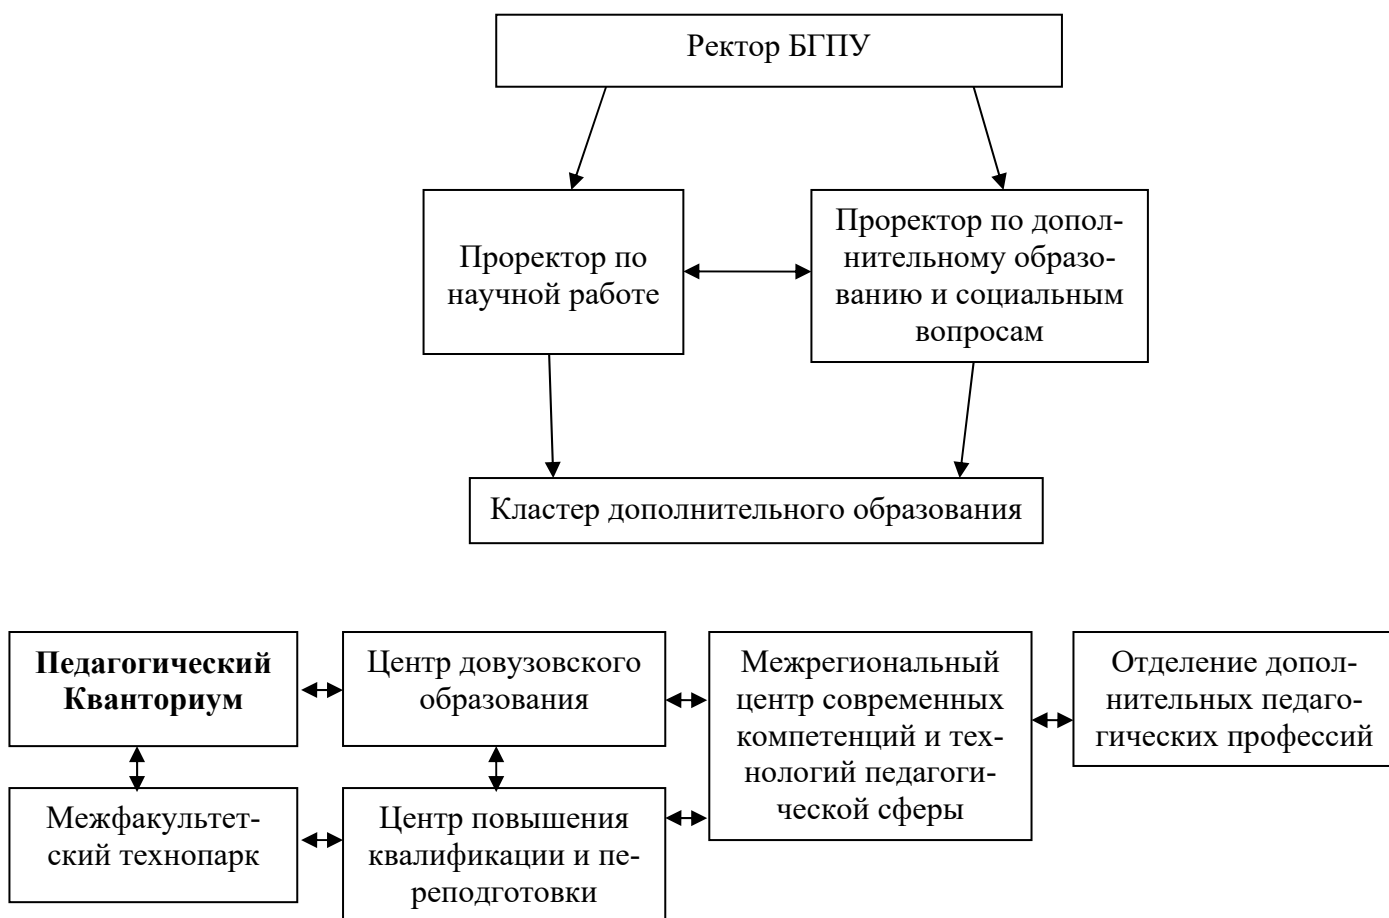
Ректор БГПУ

Проректор по научной работе

Проректор по дополнительному образованию и социальным вопросам

Кластер дополнительного образования

**Педагогический Кванториум**

Центр довузовского образования

Межрегиональный центр современных компетенций и технологий педагогической сферы

Отделение дополнительных педагогических профессий

Межфакультетский технопарк

Центр повышения квалификации и переподготовки